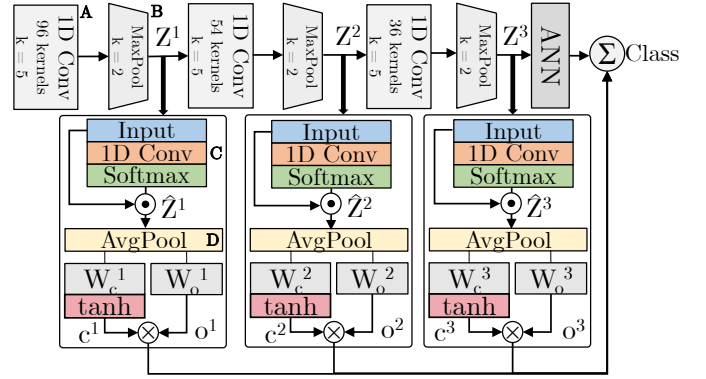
A B

1D Conv 96 kernels k = 5

MaxPool k = 2

$Z^1$

1D Conv 54 kernels k = 5

MaxPool k = 2

$Z^2$

1D Conv 36 kernels k = 5

MaxPool k = 2

$Z^3$

ANN

$\Sigma$ Class

Input
1D Conv C
Softmax
$\odot$ $\hat{Z}^1$
AvgPool D
$W_c^1$ $W_o^1$
tanh
$c^1$ $\otimes$ $o^1$

Input
1D Conv
Softmax
$\odot$ $\hat{Z}^2$
AvgPool
$W_c^2$ $W_o^2$
tanh
$c^2$ $\otimes$ $o^2$

Input
1D Conv
Softmax
$\odot$ $\hat{Z}^3$
AvgPool
$W_c^3$ $W_o^3$
tanh
$c^3$ $\otimes$ $o^3$